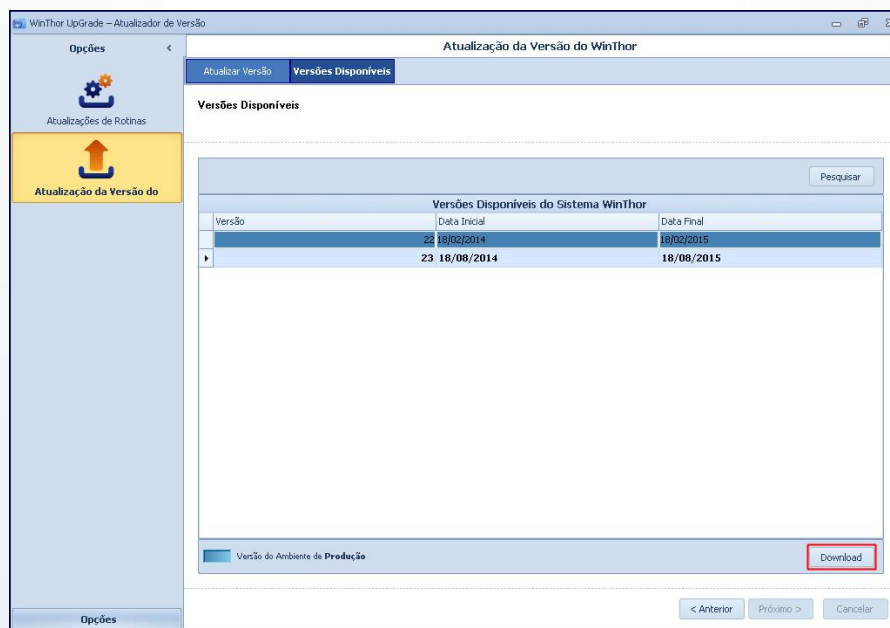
WinThor UpGrade – Atualizador de Versão

Opções

Atualizações de Rotinas

Atualização da Versão do

Opções

Atualização da Versão do WinThor

Atualizar Versão | Versões Disponíveis

Versões Disponíveis

Pesquisar

Versões Disponíveis do Sistema WinThor

| Versão | Data Inicial | Data Final |
|---|---|---|
| 22 | 18/02/2014 | 18/02/2015 |
| 23 | 18/08/2014 | 18/08/2015 |

Versão do Ambiente de Produção

Download

< Anterior | Próximo > | Cancelar